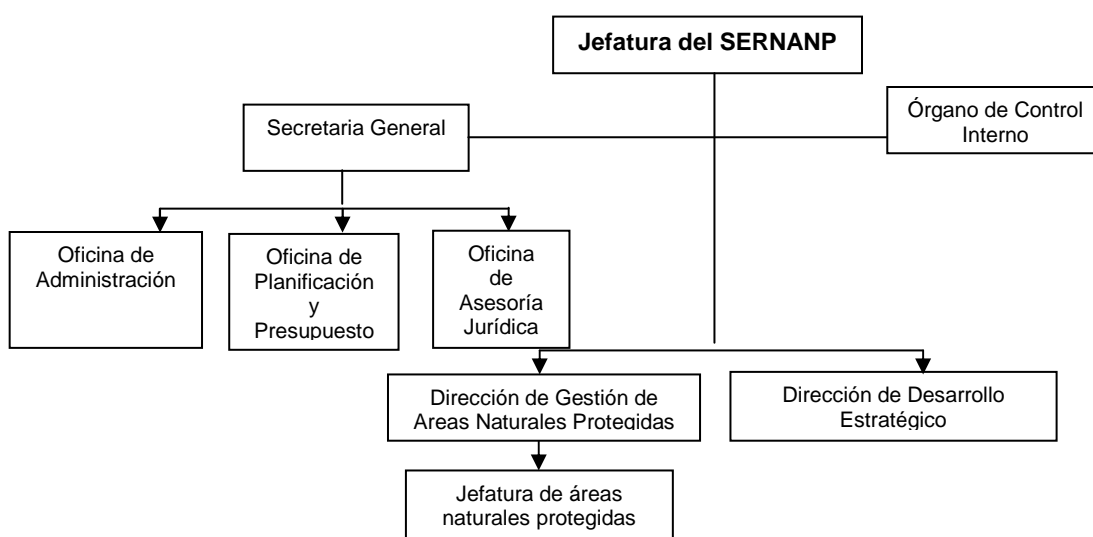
Jefatura del SERNANP

Secretaria General

Órgano de Control Interno

Oficina de Administración

Oficina de Planificación y Presupuesto

Oficina de Asesoría Jurídica

Dirección de Gestión de Areas Naturales Protegidas

Dirección de Desarrollo Estratégico

Jefatura de áreas naturales protegidas